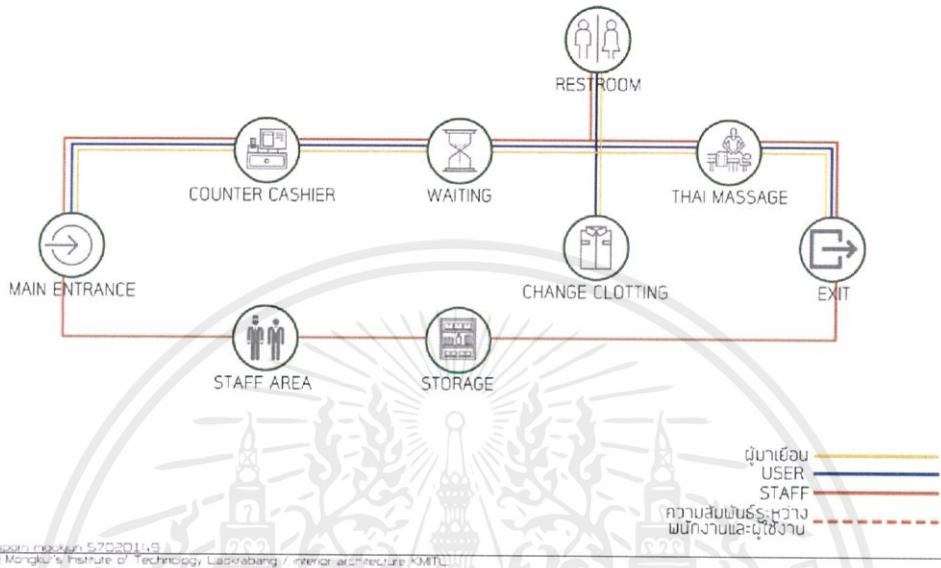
RESTROOM

COUNTER CASHIER

WAITING

THAI MASSAGE

MAIN ENTRANCE

CHANGE CLOTTING

EXIT

STAFF AREA

STORAGE

ผู้มาเยือน
USER
STAFF
ความสัมพันธ์ระหว่าง พนักงานและผู้ใช้งาน

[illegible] 57020149
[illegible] Mongkut's Institute of Technology Ladkrabang / interior architecture KMITL